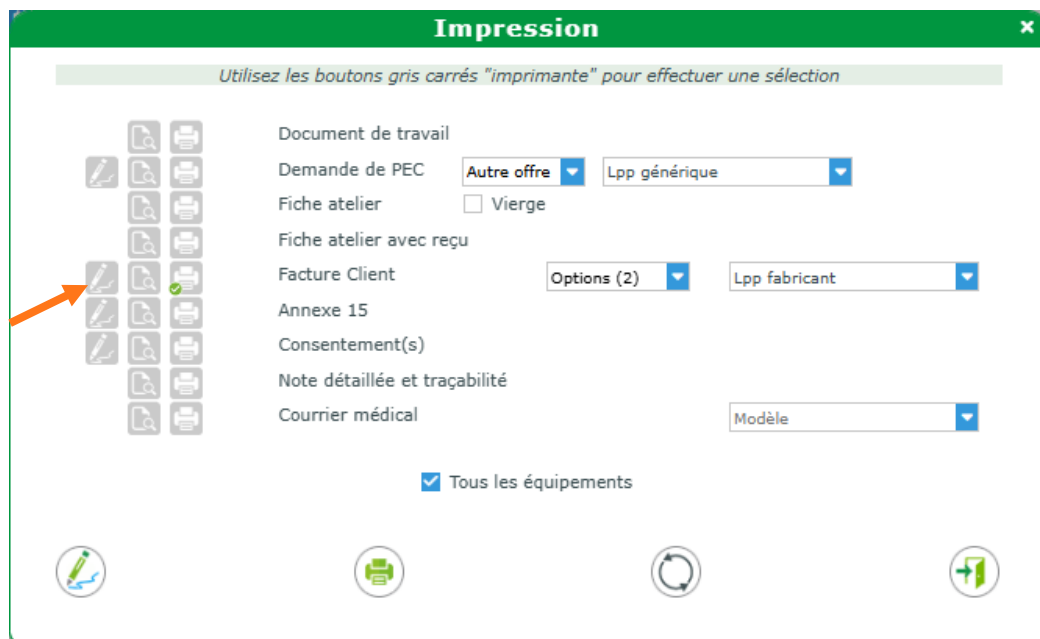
Impression

×

Utilisez les boutons gris carrés "imprimante" pour effectuer une sélection

Document de travail

Demande de PEC
Autre offre
Lpp générique

Fiche atelier
Vierge

Fiche atelier avec reçu

Facture Client
Options (2)
Lpp fabricant

Annexe 15

Consentement(s)

Note détaillée et traçabilité

Courrier médical
Modèle

Tous les équipements